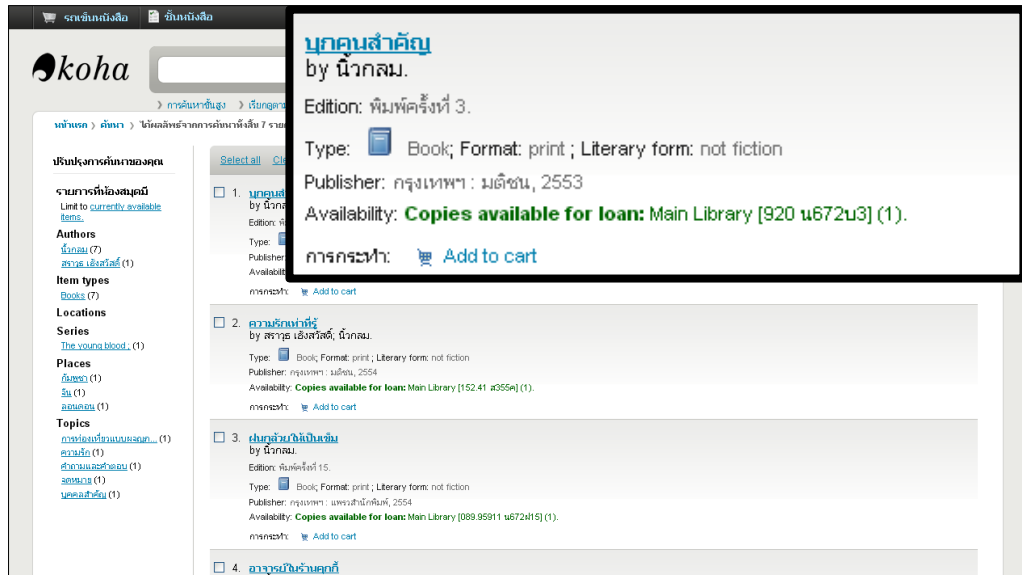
รถเข็นหนังสือ
ชั้นหนังสือ

koha

› การค้นหาขั้นสูง › เรียกดู

หน้าแรก › ค้นหา › ได้ผลลัพธ์จากการค้นหาทั้งสิ้น 7 รายการ

ปรับปรุงการค้นหาของคุณ

รายการที่ห้องสมุดมี
Limit to currently available items.

Authors
นิ้วกลม (7)
สราวุธ เฮ้งสวัสดิ์ (1)

Item types
Books (7)

Locations

Series
The young blood ; (1)

Places
กัมพูชา (1)
จีน (1)
ลอนดอน (1)

Topics
การท่องเที่ยวแบบผจญภ... (1)
ความรัก (1)
คำถามและคำตอบ (1)
ลดหมาย (1)
บุคคลสำคัญ (1)

Select all Cl

บุคคลสำคัญ
by นิ้วกลม.
Edition: พิมพ์ครั้งที่ 3.
Type: Book; Format: print ; Literary form: not fiction
Publisher: กรุงเทพฯ : มติชน, 2553
Availability: Copies available for loan: Main Library [920 น672บ3] (1).
การกระทำ: Add to cart

1. บุคคลสำ
by นิ้วกล
Edition: พิ
Type:
Publisher
Availabi
การกระทำ: Add to cart

2. ความรักเท่าที่รู้
by สราวุธ เฮ้งสวัสดิ์, นิ้วกลม.
Type: Book; Format: print ; Literary form: not fiction
Publisher: กรุงเทพฯ : มติชน, 2554
Availability: Copies available for loan: Main Library [152.41 ส355ค] (1).
การกระทำ: Add to cart

3. ฝนตกล้วยไม้เป็นเข็ม
by นิ้วกลม.
Edition: พิมพ์ครั้งที่ 15.
Type: Book; Format: print ; Literary form: not fiction
Publisher: กรุงเทพฯ : แพรวสำนักพิมพ์, 2554
Availability: Copies available for loan: Main Library [089.95911 น672ฝ15] (1).
การกระทำ: Add to cart

4. อาจารย์ในร้านคุกกี้